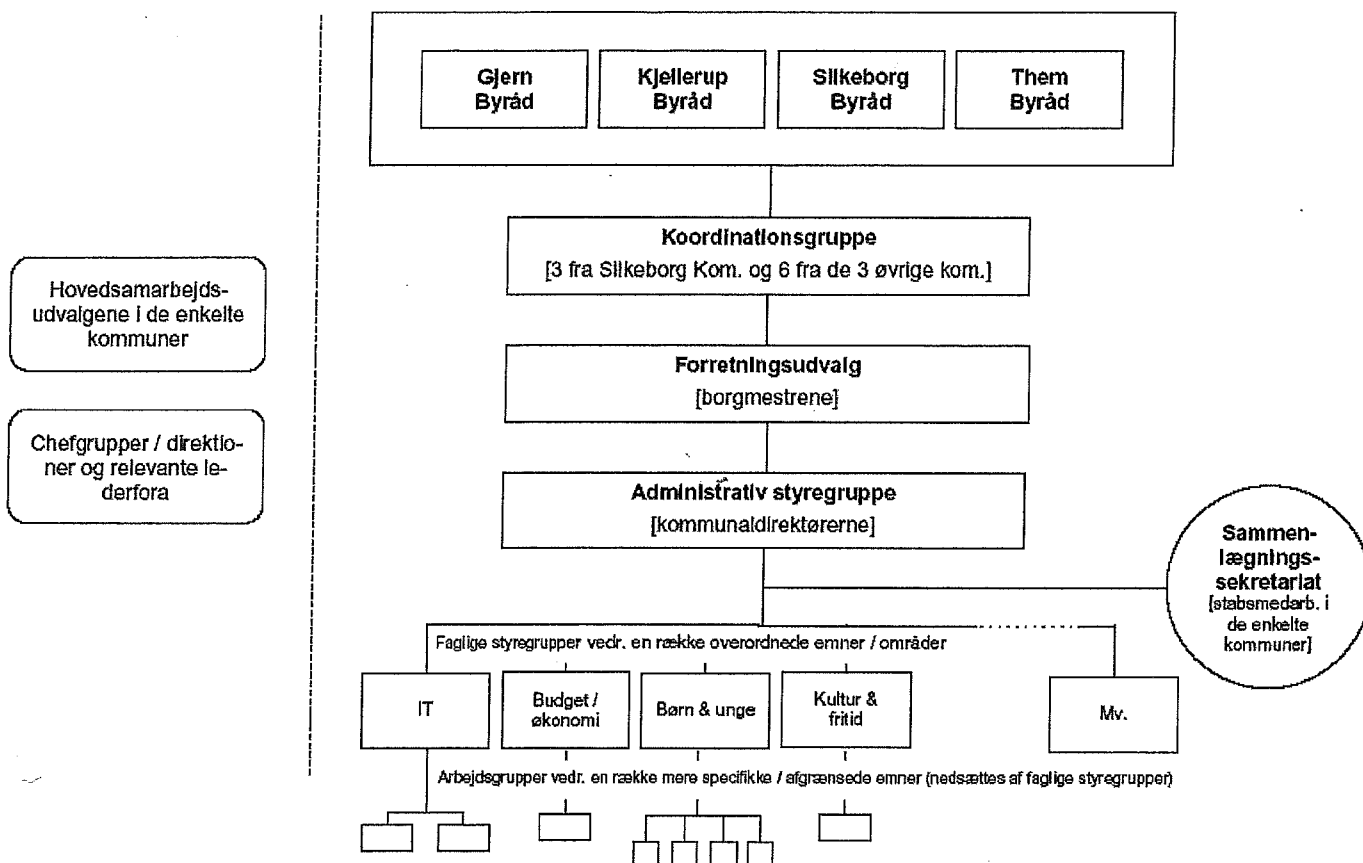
Gjern Byråd

Kjellerup Byråd

Silkeborg Byråd

Them Byråd

Koordinationsgruppe
[3 fra Silkeborg Kom. og 6 fra de 3 øvrige kom.]

Forretningsudvalg
[borgmestrene]

Administrativ styregruppe
[kommunaldirektørerne]

Hovedsamarbejdsudvalgene i de enkelte kommuner

Chefgrupper / direktioner og relevante lederfora

Sammenlægningssekretariat
[stabsmedarb. i de enkelte kommuner]

Faglige styregrupper vedr. en række overordnede emner / områder

IT

Budget / økonomi

Børn & unge

Kultur & fritid

Mv.

Arbejdsgrupper vedr. en række mere specifikke / afgrænsede emner (nedsættes af faglige styregrupper)